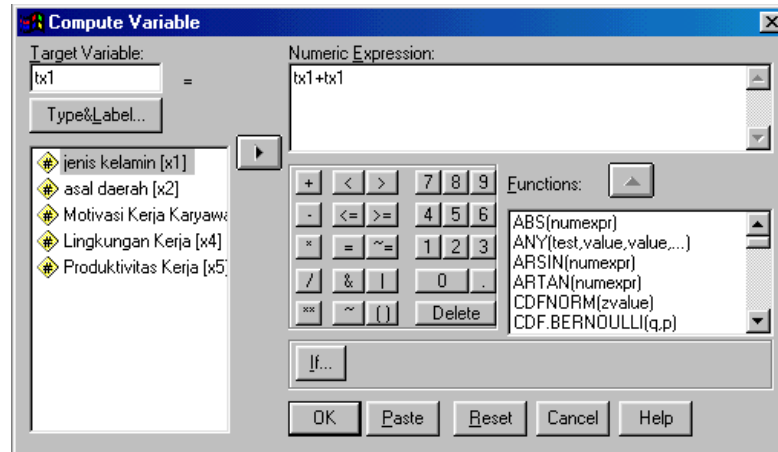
Compute Variable

Target Variable:
tx1
=
Type&Label...

jenis kelamin [x1]
asal daerah [x2]
Motivasi Kerja Karyawa
Lingkungan Kerja [x4]
Produktivitas Kerja [x5]

Numeric Expression:
tx1+tx1

| + | < | > | 7 | 8 | 9 |
|---|---|---|---|---|---|
| - | <= | >= | 4 | 5 | 6 |
| * | = | ~= | 1 | 2 | 3 |
| / | & | \| | 0 | | . |
| ** | ~ | ( ) | Delete | | |

Functions:
ABS(numexpr)
ANY(test,value,value,...)
ARSIN(numexpr)
ARTAN(numexpr)
CDFNORM(zvalue)
CDF.BERNOULLI(q,p)

If...

OK
Paste
Reset
Cancel
Help